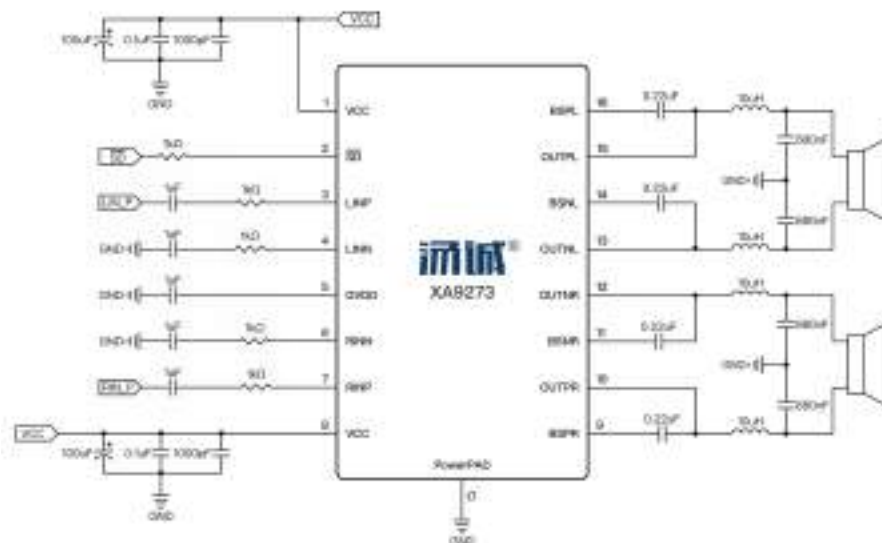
VCC

100uF 0.1uF 1000pF

GND

1 VCC

SD 1kΩ 2 SD

LIN_P 1uF 1kΩ 3 LINP

GND 1uF 1kΩ 4 LINN

GND 1uF 5 CVDD

GND 1uF 1kΩ 6 RINN

RIN_P 1uF 1kΩ 7 RINP

VCC 100uF 0.1uF 1000pF 8 VCC

GND

汎诚®
XA8273

PowerPAD

GND

16 BSPL 0.22uF
15 OUTPL
14 BSNL 0.22uF
13 OUTNL
12 OUTNR
11 BSNR 0.22uF
10 OUTPR
9 BSPR 0.22uF

10uH 680nF GND 680nF 10uH

10uH 680nF GND 680nF 10uH